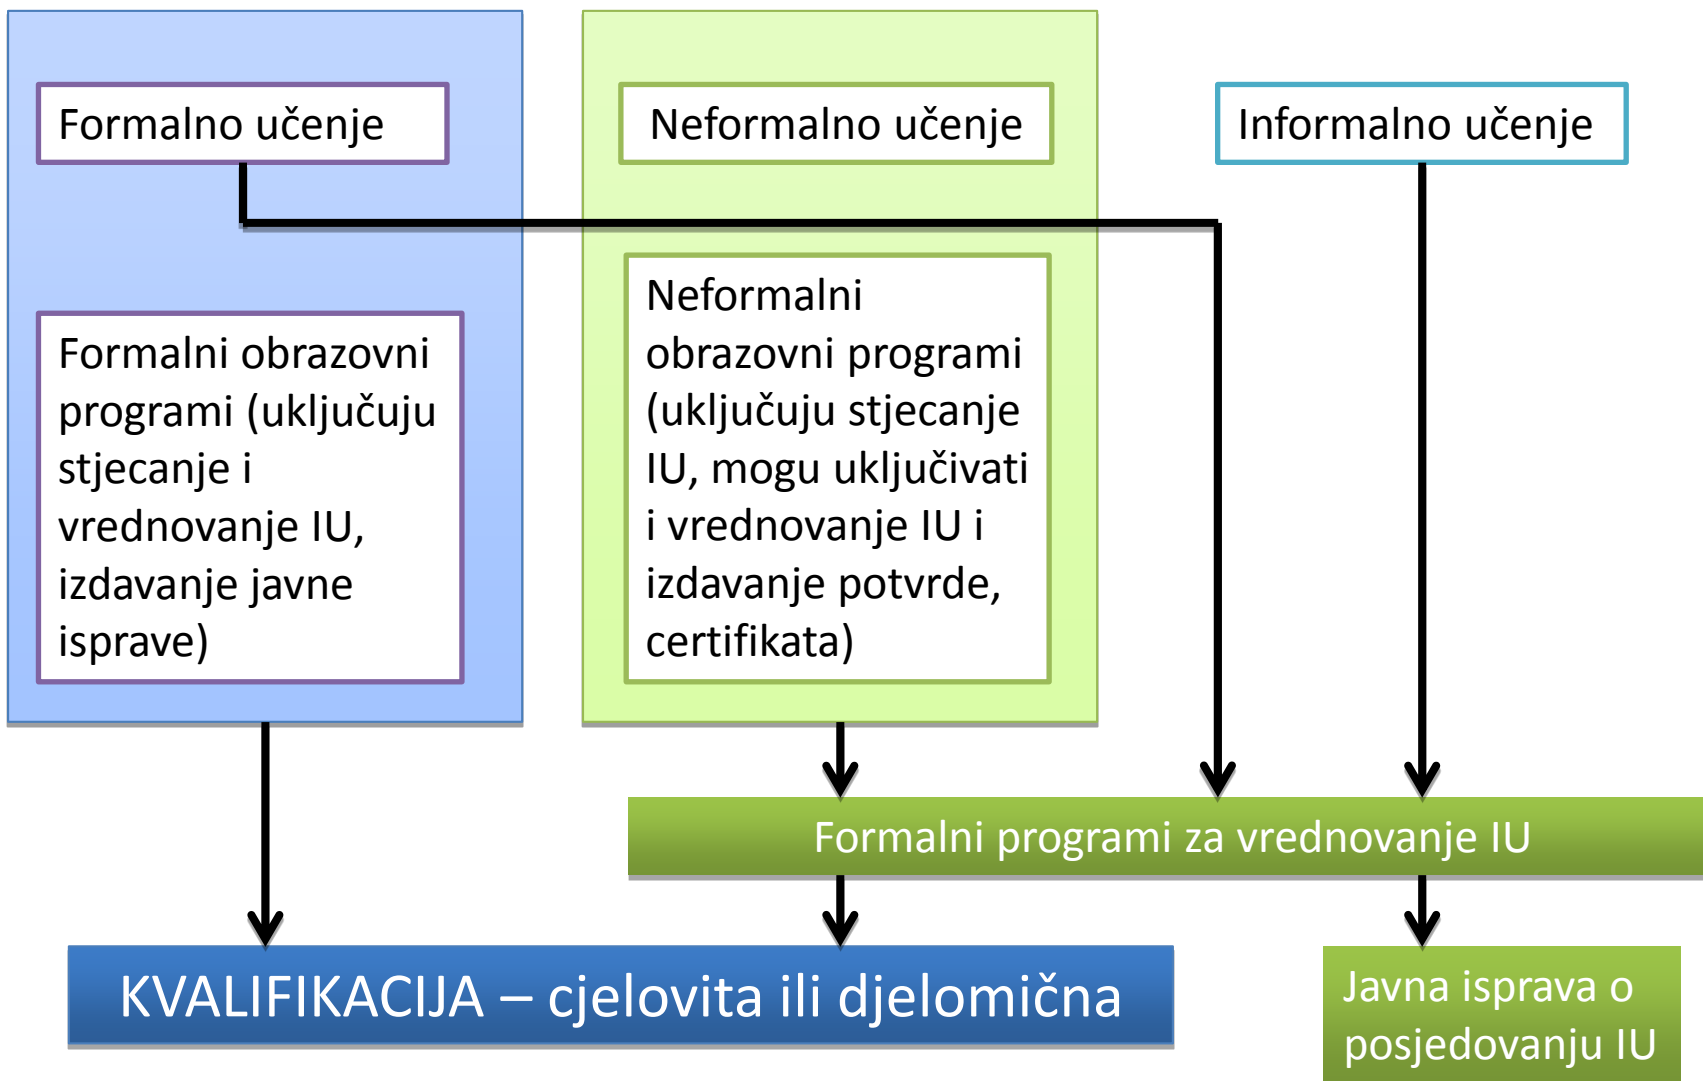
Formalno učenje

Neformalno učenje

Informalno učenje

Formalni obrazovni programi (uključuju stjecanje i vrednovanje IU, izdavanje javne isprave)

Neformalni obrazovni programi (uključuju stjecanje IU, mogu uključivati i vrednovanje IU i izdavanje potvrde, certifikata)

Formalni programi za vrednovanje IU

KVALIFIKACIJA – cjelovita ili djelomična

Javna isprava o posjedovanju IU